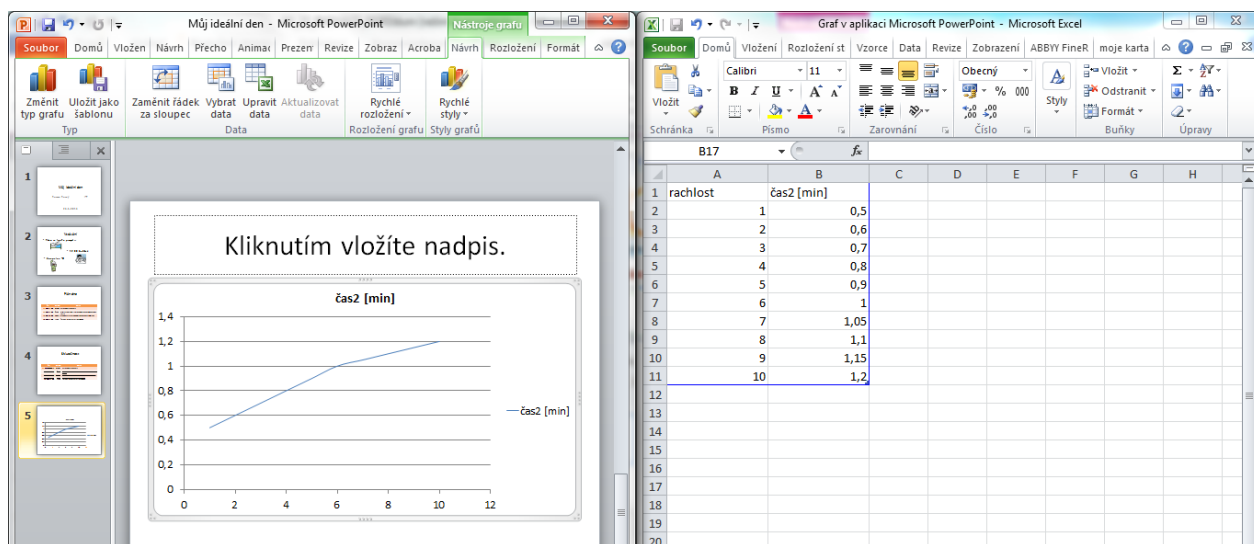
Můj ideální den - Microsoft PowerPoint
Nástroje grafu

Soubor | Domů | Vložen | Návrh | Přecho | Animac | Prezen | Revize | Zobraz | Acroba | Návrh | Rozložení | Formát

Změnit typ grafu | Uložit jako šablonu
Typ
Zaměnit řádek za sloupec | Vybrat data | Upravit data | Aktualizovat data
Data
Rychlé rozložení
Rozložení grafu
Rychlé styly
Styly grafů

1
2
3
4
5

Kliknutím vložíte nadpis.

čas2 [min]

1,4
1,2
1
0,8
0,6
0,4
0,2
0
0 2 4 6 8 10 12

čas2 [min]

Graf v aplikaci Microsoft PowerPoint - Microsoft Excel

Soubor | Domů | Vložení | Rozložení st | Vzorce | Data | Revize | Zobrazení | ABBYY FineR | moje karta

Vložit
Schránka
Calibri 11
Písmo
Zarovnání
Obecný
% 000
Číslo
Styly
Vložit
Odstranit
Formát
Buňky
Úpravy

B17
fx

| | A | B | C | D | E | F | G | H |
|---|---|---|---|---|---|---|---|---|
| 1 | rachlost | čas2 [min] | | | | | | |
| 2 | 1 | 0,5 | | | | | | |
| 3 | 2 | 0,6 | | | | | | |
| 4 | 3 | 0,7 | | | | | | |
| 5 | 4 | 0,8 | | | | | | |
| 6 | 5 | 0,9 | | | | | | |
| 7 | 6 | 1 | | | | | | |
| 8 | 7 | 1,05 | | | | | | |
| 9 | 8 | 1,1 | | | | | | |
| 10 | 9 | 1,15 | | | | | | |
| 11 | 10 | 1,2 | | | | | | |
| 12 | | | | | | | | |
| 13 | | | | | | | | |
| 14 | | | | | | | | |
| 15 | | | | | | | | |
| 16 | | | | | | | | |
| 17 | | | | | | | | |
| 18 | | | | | | | | |
| 19 | | | | | | | | |
| 20 | | | | | | | | |